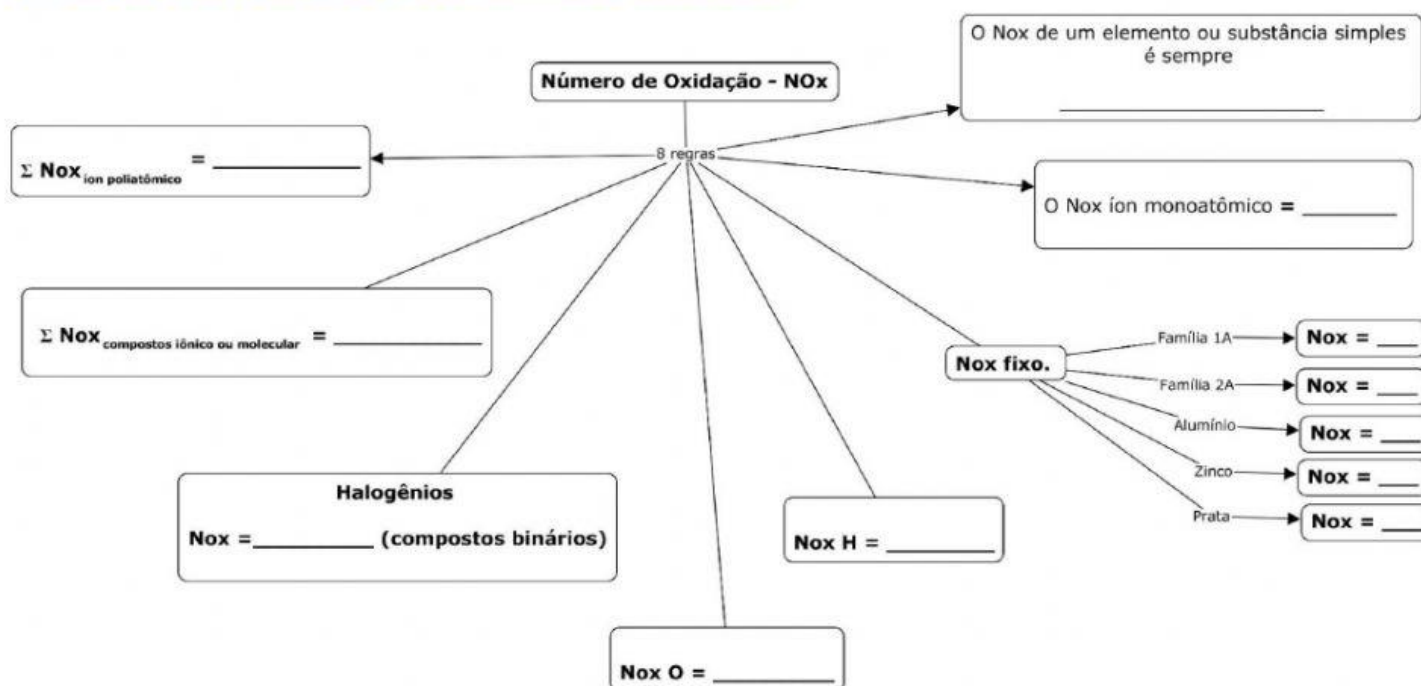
Número de Oxidação - NOx

8 regras

O Nox de um elemento ou substância simples é sempre

____________________

$\Sigma$ **Nox**$_{\text{ion poliatômico}}$ = ____________

O Nox íon monoatômico = ________

$\Sigma$ **Nox**$_{\text{compostos iônico ou molecular}}$ = ____________

Nox fixo.

Família 1A → Nox = ___

Família 2A → Nox = ___

Alumínio → Nox = ___

Zinco → Nox = ___

Prata → Nox = ___

Halogênios

Nox = _________ (compostos binários)

Nox H = _________

Nox O = _________